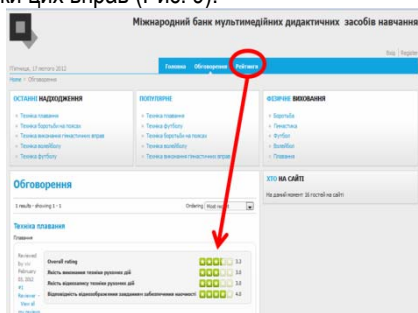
них цих вправ (Рис. 5).

Міжнародний банк мультимедійних дидактичних засобів навчання

Вхід | Register

П'ятниця, 17 лютого 2012

Головна Обговорення Рейтинги

Home / Обговорення

ОСТАННІ НАДХОДЖЕННЯ

Техніка плавання
Техніка боротьби на поясах
Техніка виконання гімнастичних вправ
Техніка волейболу
Техніка футболу

ПОПУЛЯРНЕ

Техніка плавання
Техніка футболу
Техніка боротьби на поясах
Техніка волейболу
Техніка виконання гімнастичних вправ

ФІЗИЧНЕ ВИХОВАННЯ

Боротьба
Гімнастика
Футбол
Волейбол
Плавання

Обговорення

1 results - showing 1 - 1

Ordering Most recent

Техніка плавання

Плавання

Reviewed by cvi February 03, 2012 #1 Review - View all my reviews

Overall rating 3.5
Якість виконання техніки рухових дій 3.0
Якість відеозапису техніки рухових дій 3.0
Відповідність відеозображення завданню забезпечення наочності 4.0

ХТО НА САЙТІ

На даний момент 16 гостей на сайті